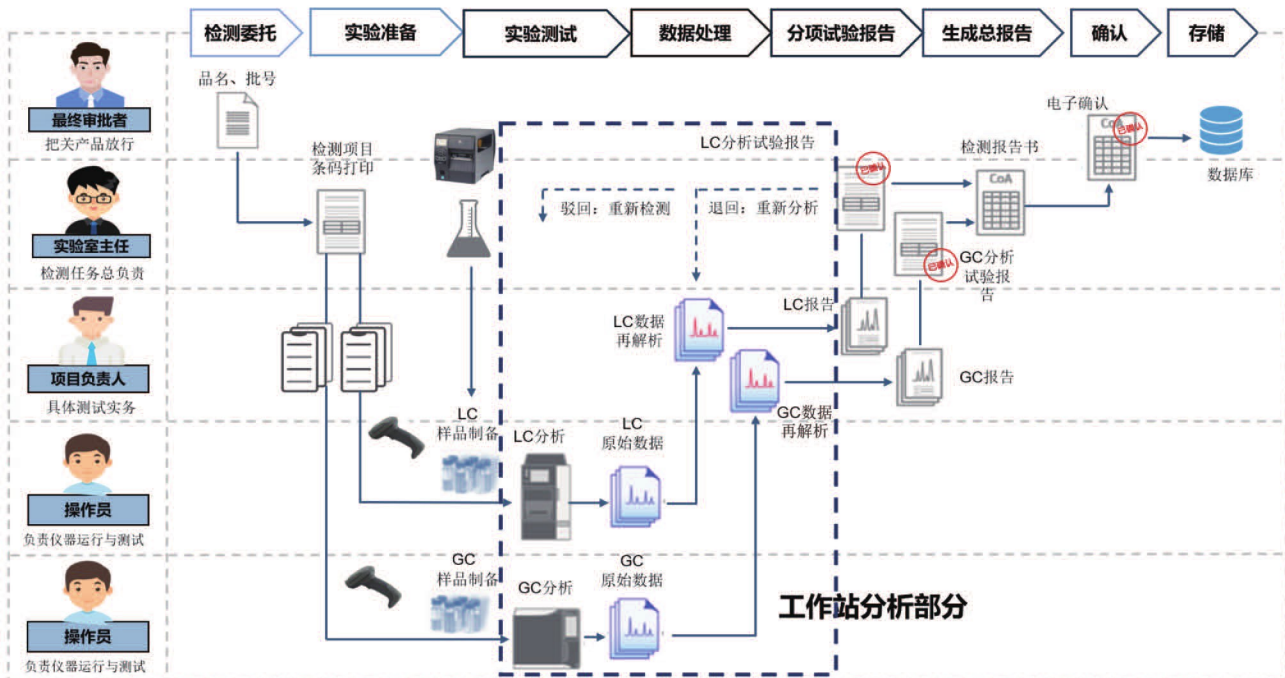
检测委托 实验准备 实验测试 数据处理 分项试验报告 生成总报告 确认 存储

最终审批者
把关产品放行

实验室主任
检测任务总负责

项目负责人
具体测试实务

操作员
负责仪器运行与测试

操作员
负责仪器运行与测试

品名、批号

检测项目
条码打印

LC分析试验报告

驳回：重新检测

退回：重新分析

LC数据
再解析

LC报告

GC数据
再解析

LC
样品制备

LC分析

LC
原始数据

GC
样品制备

GC分析

GC
原始数据

工作站分析部分

检测报告书

CoA

已确认

GC分析
试验报告

已确认

GC报告

电子确认

CoA

已确认

数据库